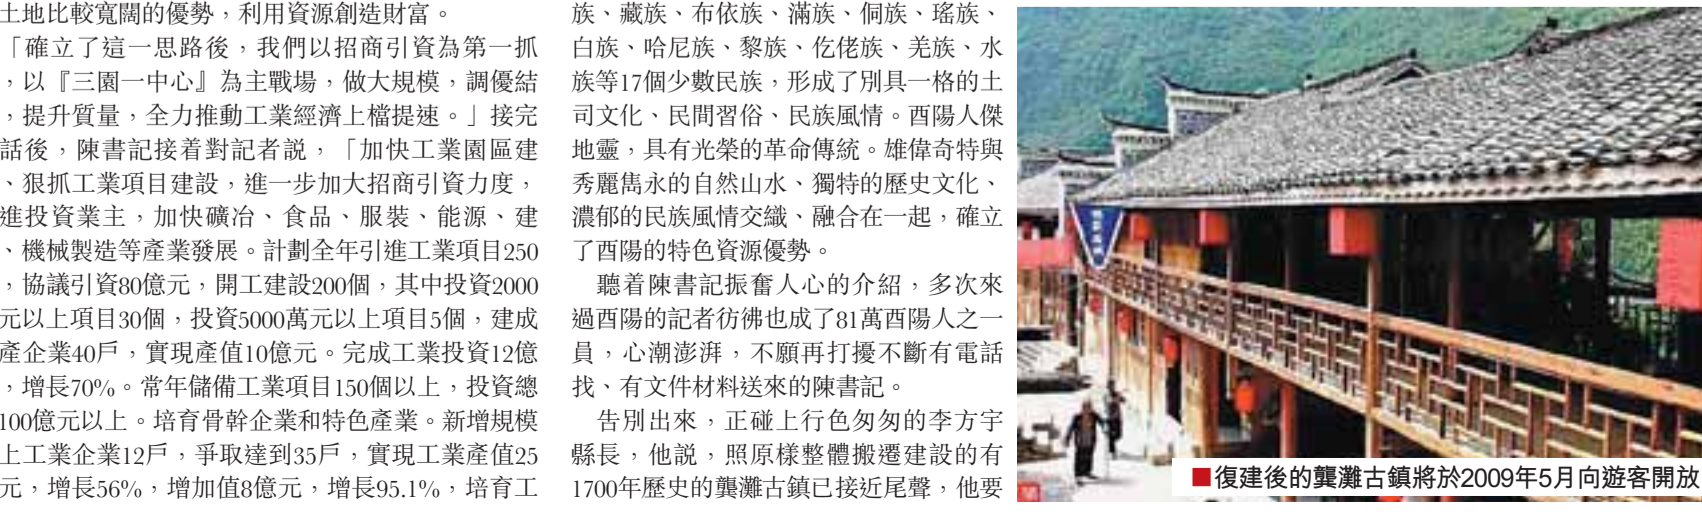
土地比較寬闊的優勢，利用資源創造財富。

「確立了這一思路後，我們以招商引資為第一抓，以『三園一中心』為主戰場，做大規模，調優結，提升質量，全力推動工業經濟上檔提速。」接完話後，陳書記接着對記者說，「加快工業園區建、狠抓工業項目建設，進一步加大招商引資力度，進投資業主，加快礦冶、食品、服裝、能源、建、機械製造等產業發展。計劃全年引進工業項目250，協議引資80億元，開工建設200個，其中投資2000元以上項目30個，投資5000萬元以上項目5個，建成產企業40戶，實現產值10億元。完成工業投資12億，增長70%。常年儲備工業項目150個以上，投資總100億元以上。培育骨幹企業和特色產業。新增規模上工業企業12戶，爭取達到35戶，實現工業產值25元，增長56%，增加值8億元，增長95.1%，培育工

族、藏族、布依族、滿族、侗族、瑤族、白族、哈尼族、黎族、仡佬族、羌族、水族等17個少數民族，形成了別具一格的土司文化、民間習俗、民族風情。酉陽人傑地靈，具有光榮的革命傳統。雄偉奇特與秀麗雋永的自然山水、獨特的歷史文化、濃郁的民族風情交織、融合在一起，確立了酉陽的特色資源優勢。

聽着陳書記振奮人心的介紹，多次來過酉陽的記者彷彿也成了81萬酉陽人之一員，心潮澎湃，不願再打擾不斷有電話找、有文件材料送來的陳書記。

告別出來，正碰上行色匆匆的李方宇縣長，他說，照原樣整體搬遷建設的有1700年歷史的龔灘古鎮已接近尾聲，他要

■復建後的龔灘古鎮將於2009年5月向遊客開放